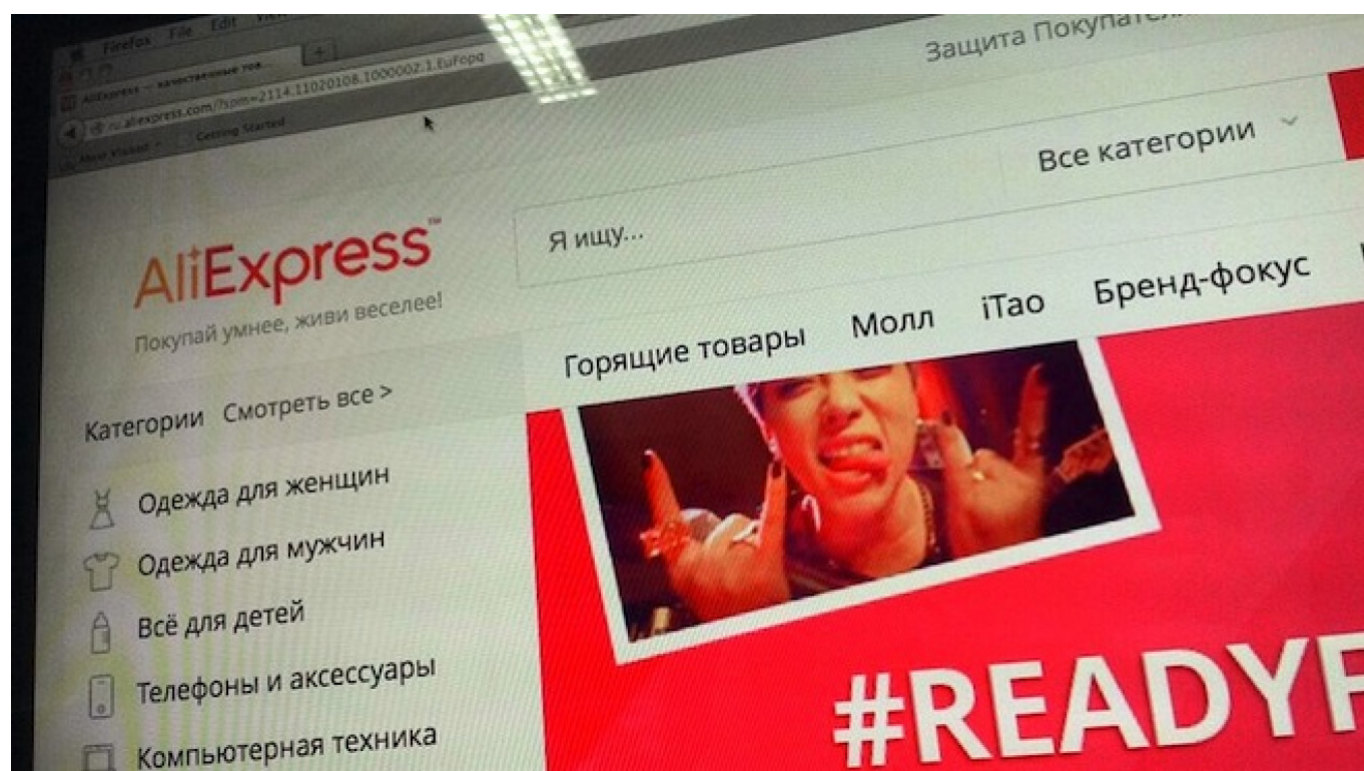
Firefox File Edit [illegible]

AliExpress — качественные тов...

ru.aliexpress.com/?spm=2114.11020108.1000002.1.EuFopq

Most Visited Getting Started

Защита Покупате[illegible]

Все категории

AliExpress™

Покупай умнее, живи веселее!

Я ищу...

Горящие товары Молл iTao Бренд-фокус

Категории Смотреть все >

Одежда для женщин

Одежда для мужчин

Всё для детей

Телефоны и аксессуары

Компьютерная техника

#READY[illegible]